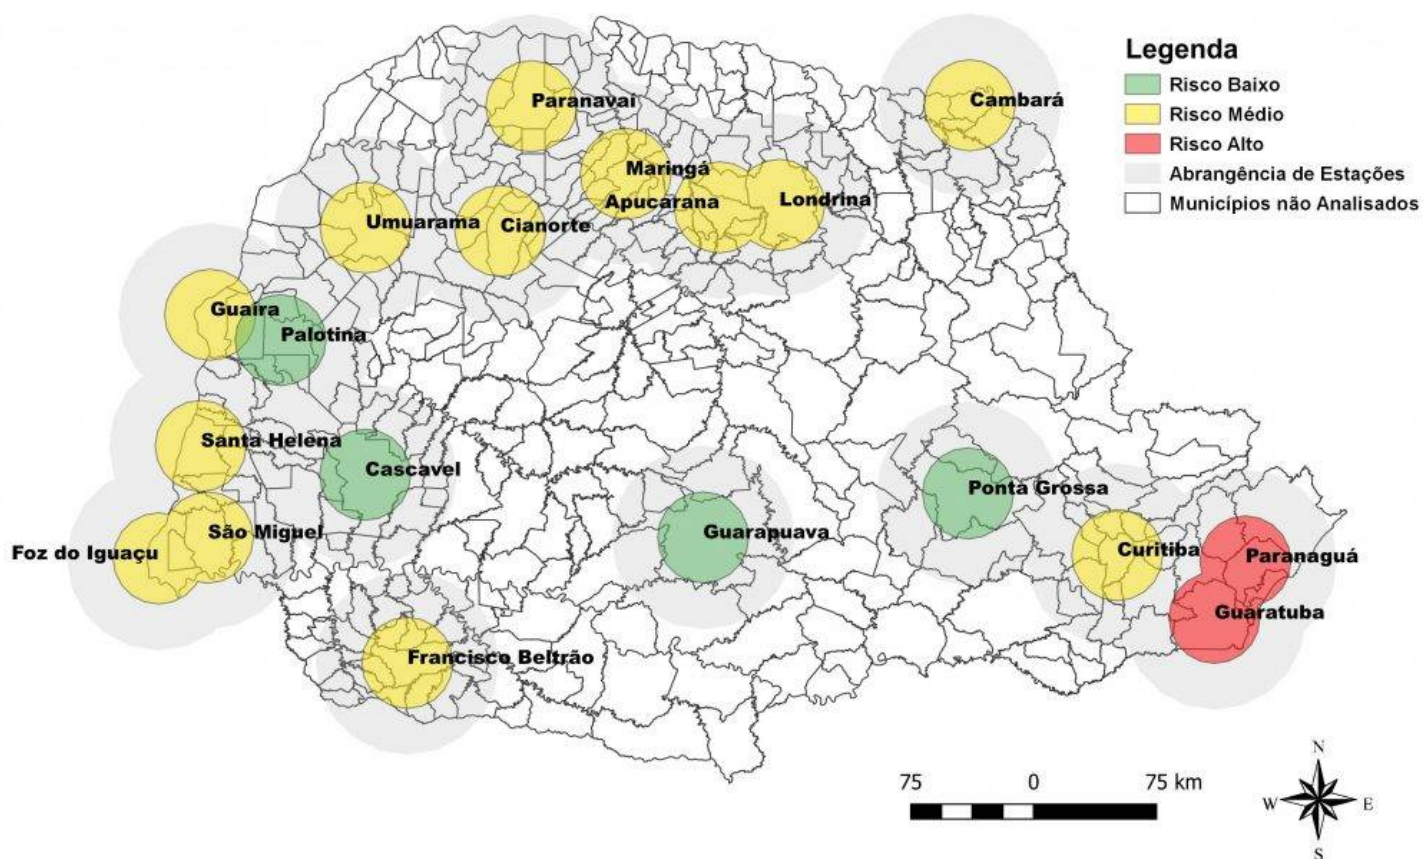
Legenda
Risco Baixo
Risco Médio
Risco Alto
Abrangência de Estações
Municípios não Analisados

Paranavai
Cambará
Maringá
Apucarana
Londrina
Umuarama
Cianorte
Guaira
Palotina
Santa Helena
Cascavel
Ponta Grossa
Foz do Iguaçu
São Miguel
Guarapuava
Curitiba
Paranaguá
Guaratuba
Francisco Beltrão

75 0 75 km
N
W E
S